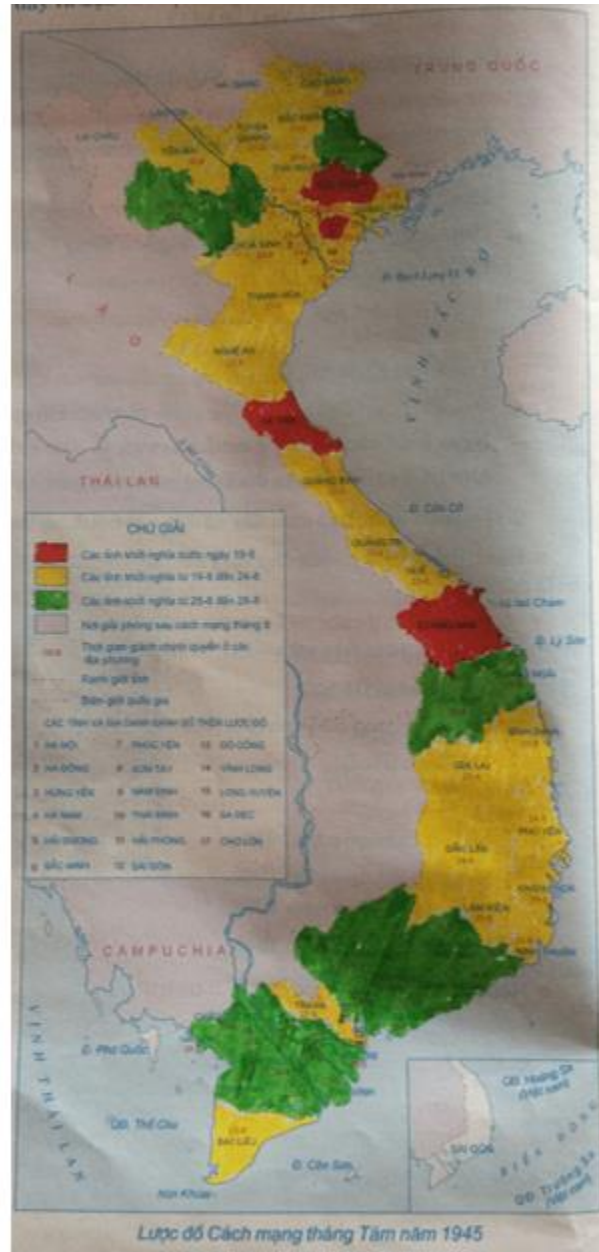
TRUNG QUỐC

CAO BẰNG

BẮC KẠN

LAI CHÂU

YÊN BÁI

TUYÊN QUANG

THÁI NGUYÊN

HÒA BÌNH

THANH HÓA

NGHỆ AN

HÀ TĨNH

QUẢNG BÌNH

QUẢNG TRỊ

QUẢNG NGÃI

BÌNH ĐỊNH

GIA LAI

PHÚ YÊN

ĐẮK LẮK

KHÁNH HÒA

LÂM VIÊN

TRÀ VINH

BẠC LIÊU

SÀI GÒN

THÁI LAN

CAMPUCHIA

VỊNH BẮC BỘ

VỊNH THÁI LAN

BIỂN ĐÔNG

Đ. Bạch Long Vĩ

Đ. Cồn Cỏ

Cù lao Chàm

Đ. Lý Sơn

Đ. Phú Quốc

QĐ. Thổ Chu

Đ. Côn Sơn

Mũi Khoai

QĐ. Hoàng Sa (Việt Nam)

QĐ. Trường Sa (Việt Nam)

CHÚ GIẢI

Các tỉnh khởi nghĩa trước ngày 19-8

Các tỉnh khởi nghĩa từ 19-8 đến 24-8

Các tỉnh khởi nghĩa từ 25-8 đến 28-8

Nơi giải phóng sau cách mạng tháng 8

Thời gian giành chính quyền ở các địa phương

Ranh giới tỉnh

Biên giới quốc gia

CÁC TỈNH VÀ ĐỊA DANH KHÔNG GHI TRÊN LƯỢC ĐỒ

| | | |
|---|---|---|
| 1 HÀ NỘI | 7 PHÚC YÊN | 13 GÒ CÔNG |
| 2 HÀ ĐÔNG | 8 SƠN TÂY | 14 VĨNH LONG |
| 3 HƯNG YÊN | 9 NAM ĐỊNH | 15 LONG XUYÊN |
| 4 HÀ NAM | 10 THÁI BÌNH | 16 SA ĐÉC |
| 5 HẢI DƯƠNG | 11 HẢI PHÒNG | 17 CHỢ LỚN |
| 6 BẮC NINH | 12 SÀI GÒN | |

Lược đồ Cách mạng tháng Tám năm 1945